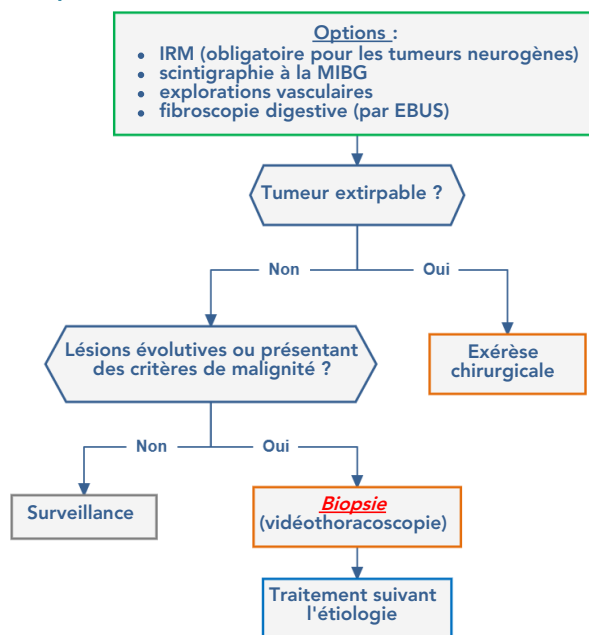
Options :
- IRM (obligatoire pour les tumeurs neurogènes)
- scintigraphie à la MIBG
- explorations vasculaires
- fibroscopie digestive (par EBUS)

Tumeur extirpable ?

Non

Oui

Lésions évolutives ou présentant des critères de malignité ?

Exérèse chirurgicale

Non

Oui

Surveillance

Biopsie (vidéothoracoscopie)

Traitement suivant l'étiologie